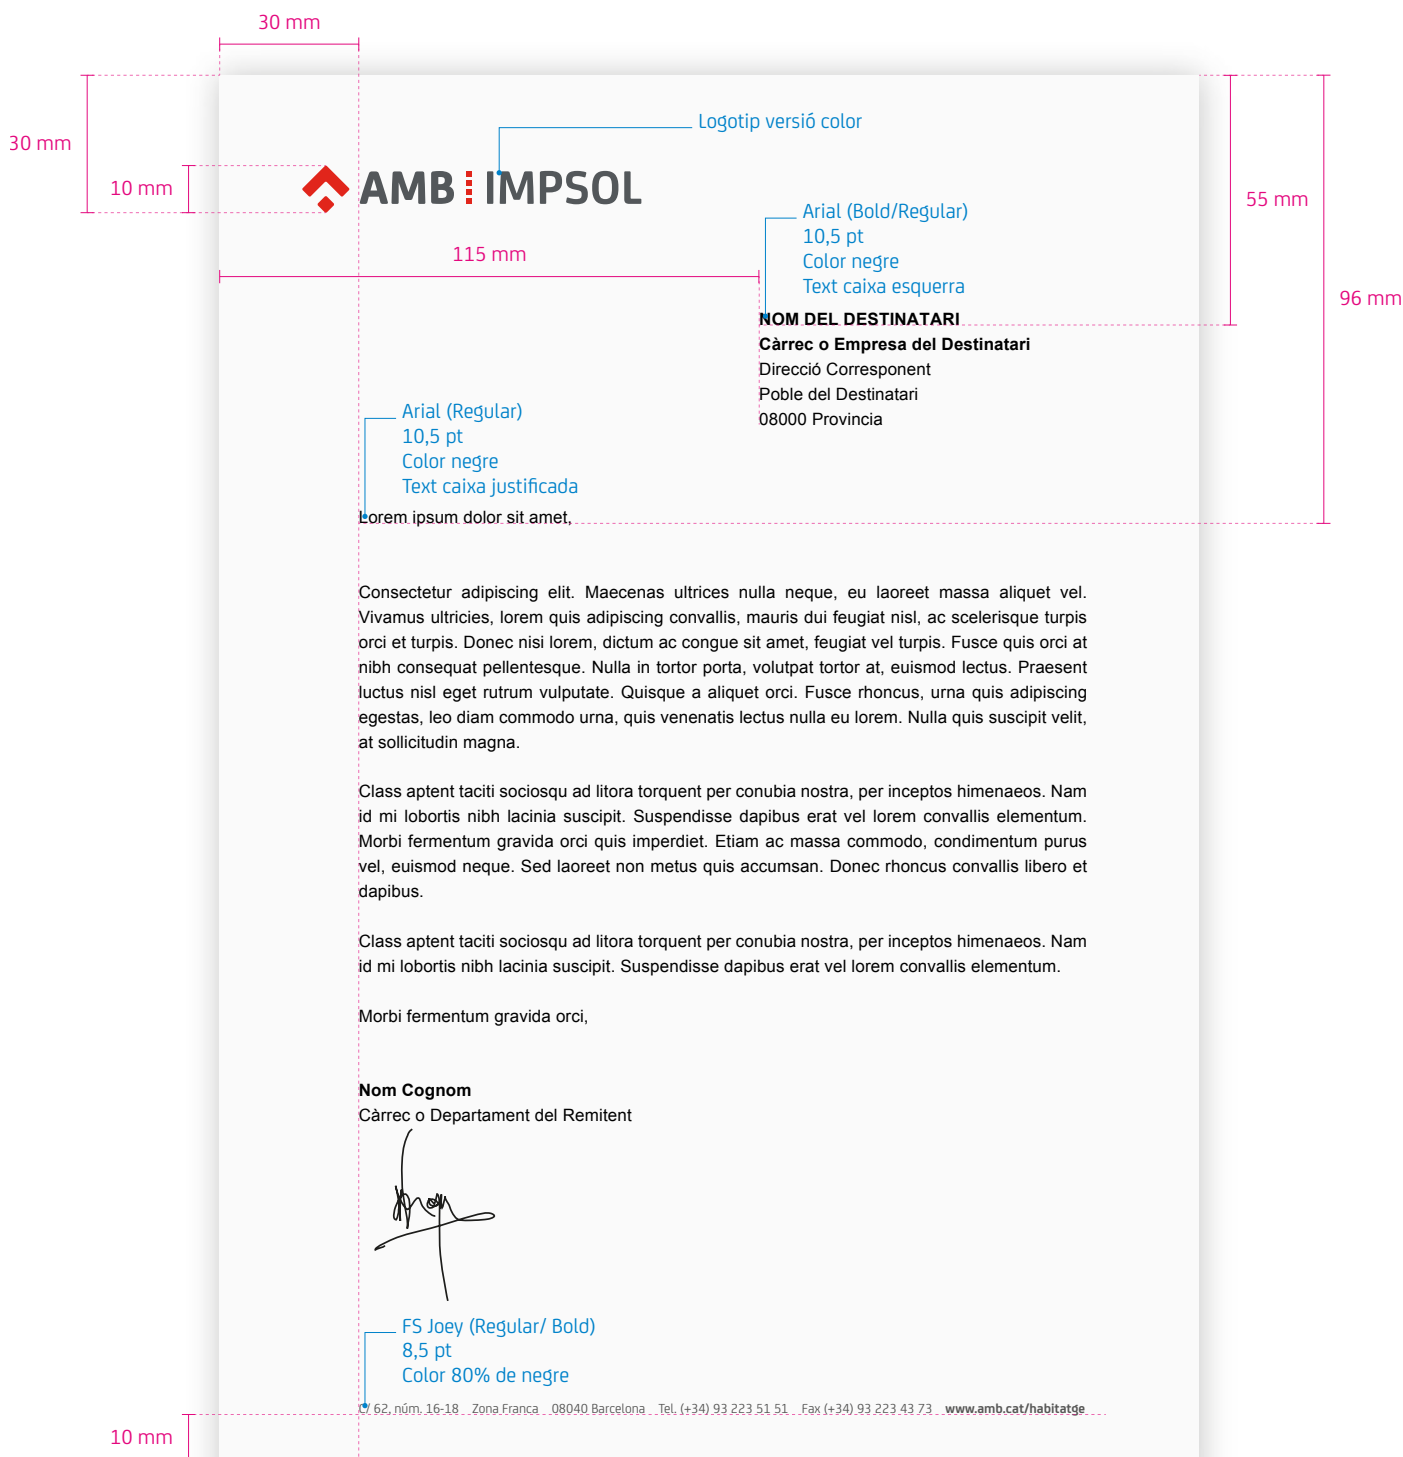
30 mm

30 mm

10 mm

Logotip versió color

AMB IMPSOL

55 mm

96 mm

Arial (Bold/Regular)
10,5 pt
Color negre
Text caixa esquerra

115 mm

NOM DEL DESTINATARI
Càrrec o Empresa del Destinatari
Direcció Corresponent
Poble del Destinatari
08000 Provincia

Arial (Regular)
10,5 pt
Color negre
Text caixa justificada

Lorem ipsum dolor sit amet,

Consectetur adipiscing elit. Maecenas ultrices nulla neque, eu laoreet massa aliquet vel. Vivamus ultricies, lorem quis adipiscing convallis, mauris dui feugiat nisl, ac scelerisque turpis orci et turpis. Donec nisi lorem, dictum ac congue sit amet, feugiat vel turpis. Fusce quis orci at nibh consequat pellentesque. Nulla in tortor porta, volutpat tortor at, euismod lectus. Praesent luctus nisl eget rutrum vulputate. Quisque a aliquet orci. Fusce rhoncus, urna quis adipiscing egestas, leo diam commodo urna, quis venenatis lectus nulla eu lorem. Nulla quis suscipit velit, at sollicitudin magna.

Class aptent taciti sociosqu ad litora torquent per conubia nostra, per inceptos himenaeos. Nam id mi lobortis nibh lacinia suscipit. Suspendisse dapibus erat vel lorem convallis elementum. Morbi fermentum gravida orci quis imperdiet. Etiam ac massa commodo, condimentum purus vel, euismod neque. Sed laoreet non metus quis accumsan. Donec rhoncus convallis libero et dapibus.

Class aptent taciti sociosqu ad litora torquent per conubia nostra, per inceptos himenaeos. Nam id mi lobortis nibh lacinia suscipit. Suspendisse dapibus erat vel lorem convallis elementum.

Morbi fermentum gravida orci,

Nom Cognom
Càrrec o Departament del Remitent

FS Joey (Regular/ Bold)
8,5 pt
Color 80% de negre

C/ 62, núm. 16-18 Zona Franca 08040 Barcelona Tel. (+34) 93 223 51 51 Fax (+34) 93 223 43 73 www.amb.cat/habitatge

10 mm